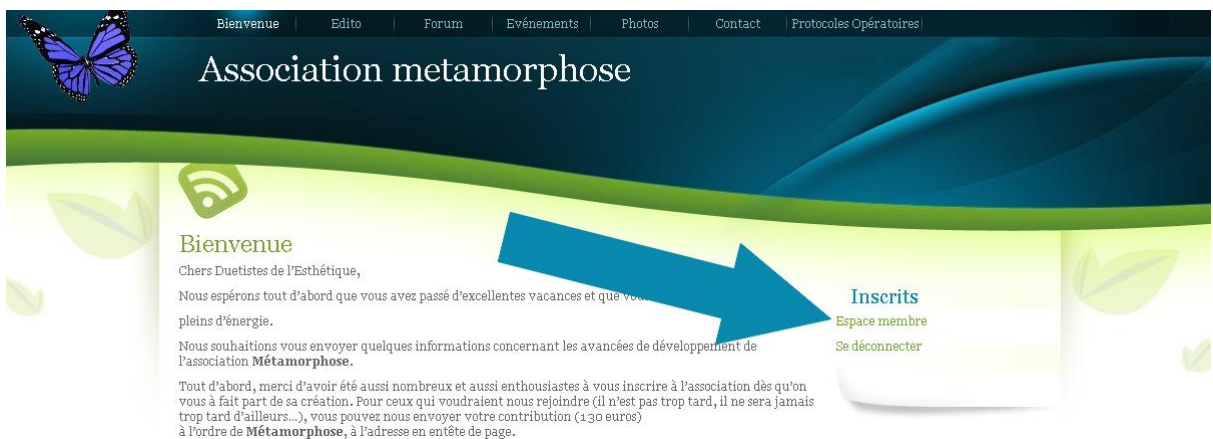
Bienvenue | Edito | Forum | Evénements | Photos | Contact | Protocoles Opératoires

Association metamorphose

Bienvenue

Chers Duetistes de l'Esthétique,

Nous espérons tout d'abord que vous avez passé d'excellentes vacances et que vou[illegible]

pleins d'énergie.

Nous souhaitions vous envoyer quelques informations concernant les avancées de développement de l'association **Métamorphose.**

Tout d'abord, merci d'avoir été aussi nombreux et aussi enthousiastes à vous inscrire à l'association dès qu'on vous à fait part de sa création. Pour ceux qui voudraient nous rejoindre (il n'est pas trop tard, il ne sera jamais trop tard d'ailleurs...), vous pouvez nous envoyer votre contribution (130 euros) à l'ordre de **Métamorphose**, à l'adresse en entête de page.

Inscrits

Espace membre

Se déconnecter